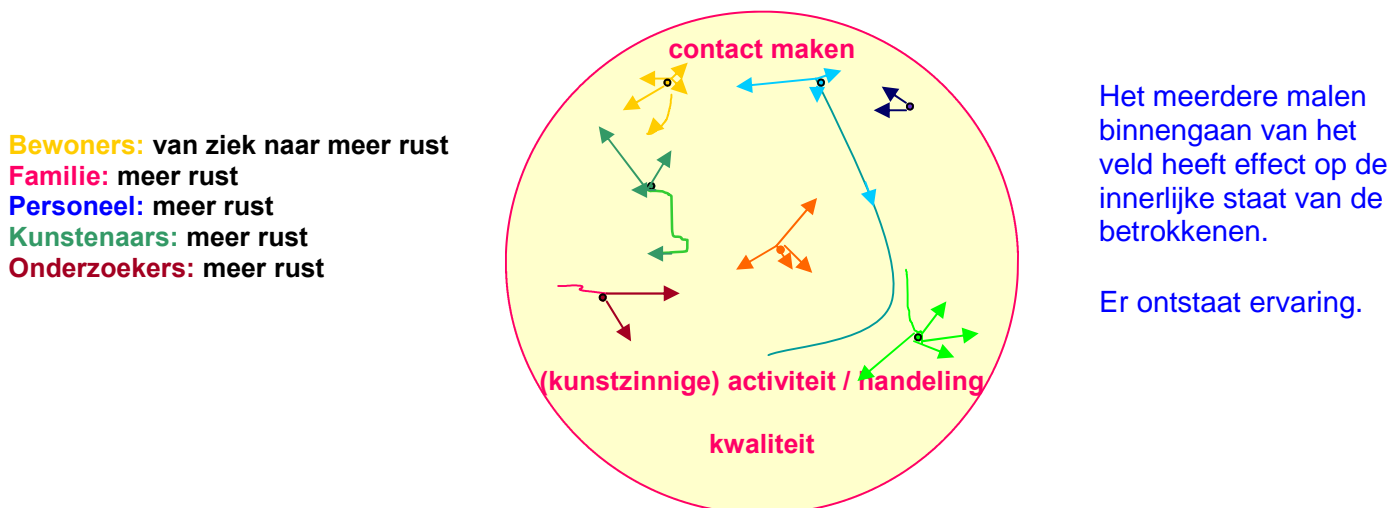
Bewoners: van ziek naar meer rust
Familie: meer rust
Personeel: meer rust
Kunstenaars: meer rust
Onderzoekers: meer rust

contact maken

(kunstzinnige) activiteit / handeling

kwaliteit

Het meerdere malen binnengaan van het veld heeft effect op de innerlijke staat van de betrokkenen.

Er ontstaat ervaring.